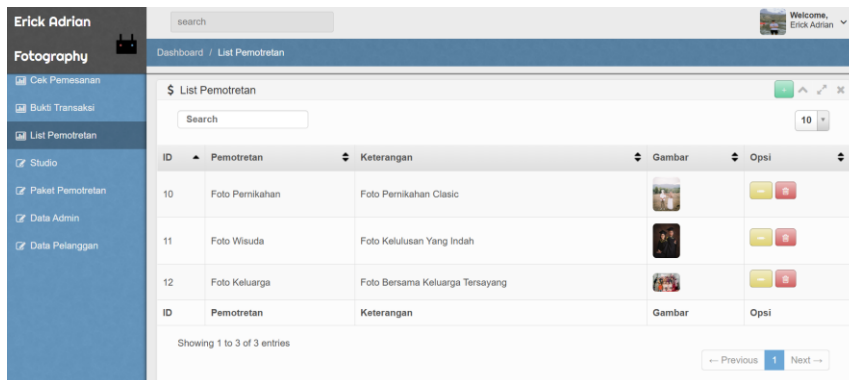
Erick Adrian
Fotography

search

Welcome,
Erick Adrian

Cek Pemesanan
Bukti Transaksi
List Pemotretan
Studio
Paket Pemotretan
Data Admin
Data Pelanggan

Dashboard / List Pemotretan

$ List Pemotretan

Search

10

| ID | Pemotretan | Keterangan | Gambar | Opsi |
|---|---|---|---|---|
| 10 | Foto Pernikahan | Foto Pernikahan Clasic | | |
| 11 | Foto Wisuda | Foto Kelulusan Yang Indah | | |
| 12 | Foto Keluarga | Foto Bersama Keluarga Tersayang | | |
| ID | Pemotretan | Keterangan | Gambar | Opsi |

Showing 1 to 3 of 3 entries

← Previous 1 Next →